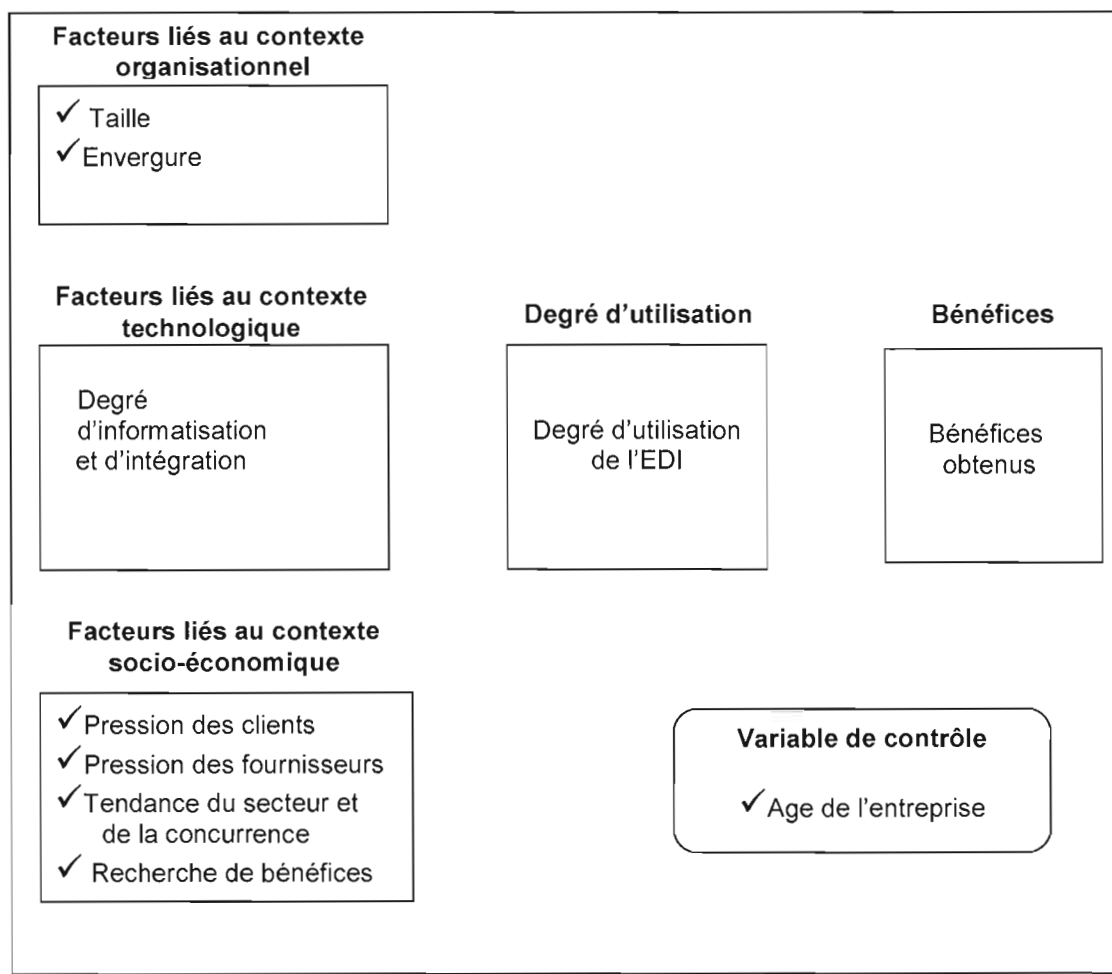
**Facteurs liés au contexte organisationnel**

✓ Taille
✓ Envergure

**Facteurs liés au contexte technologique**

Degré d'informatisation et d'intégration

**Degré d'utilisation**

Degré d'utilisation de l'EDI

**Bénéfices**

Bénéfices obtenus

**Facteurs liés au contexte socio-économique**

✓ Pression des clients
✓ Pression des fournisseurs
✓ Tendance du secteur et de la concurrence
✓ Recherche de bénéfices

**Variable de contrôle**

✓ Age de l'entreprise